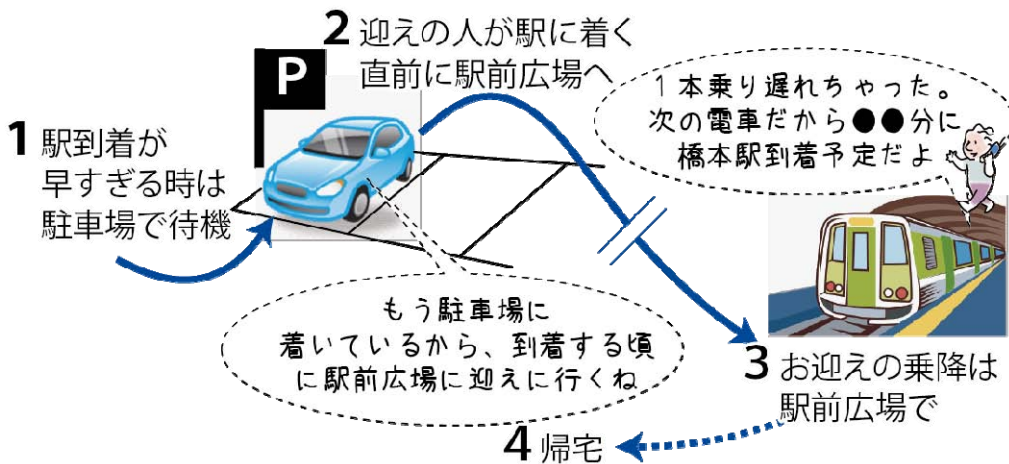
1 駅到着が早すぎる時は駐車場で待機

P

2 迎えの人が駅に着く直前に駅前広場へ

1本乗り遅れちゃった。次の電車だから●●分に橋本駅到着予定だよ

もう駐車場に着いているから、到着する頃に駅前広場に迎えに行くね

3 お迎えの乗降は駅前広場で

4 帰宅